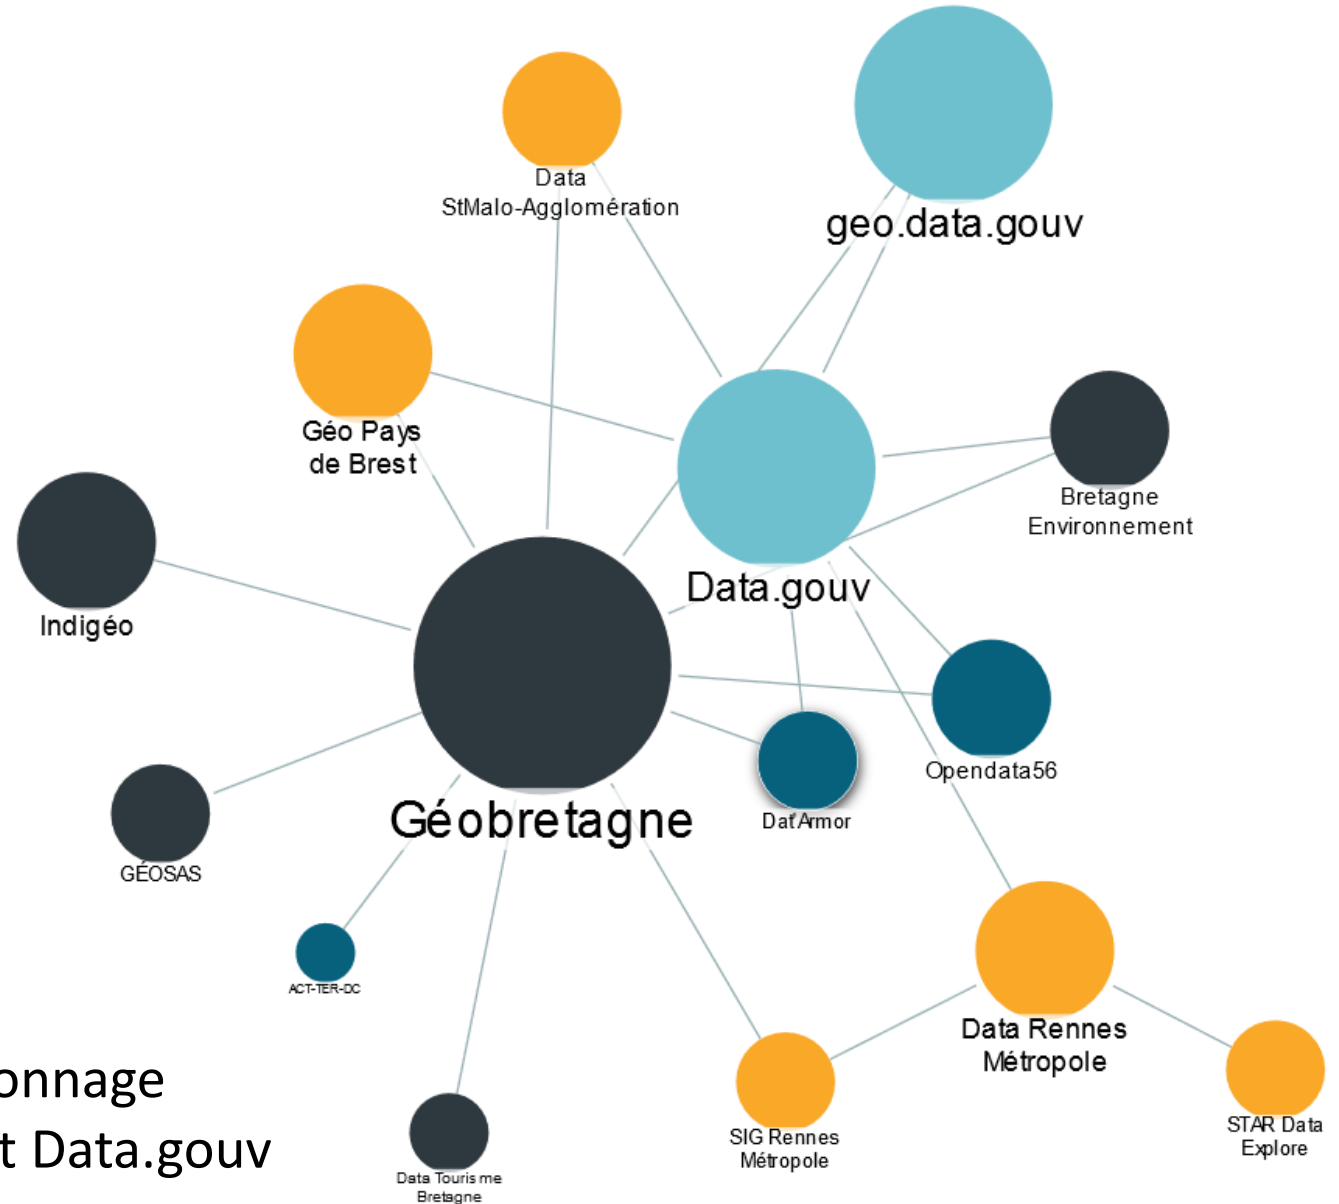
Data StMalo-Agglomération

geo.data.gouv

Géo Pays de Brest

Bretagne Environnement

Indigéo

Data.gouv

Opendata56

Géobretagne

Dat'Armor

GÉOSAS

ACT-TER-DC

Data Rennes Métropole

onnage
t Data.gouv

SIG Rennes Métropole

STAR Data Explore

Data Tourisme Bretagne